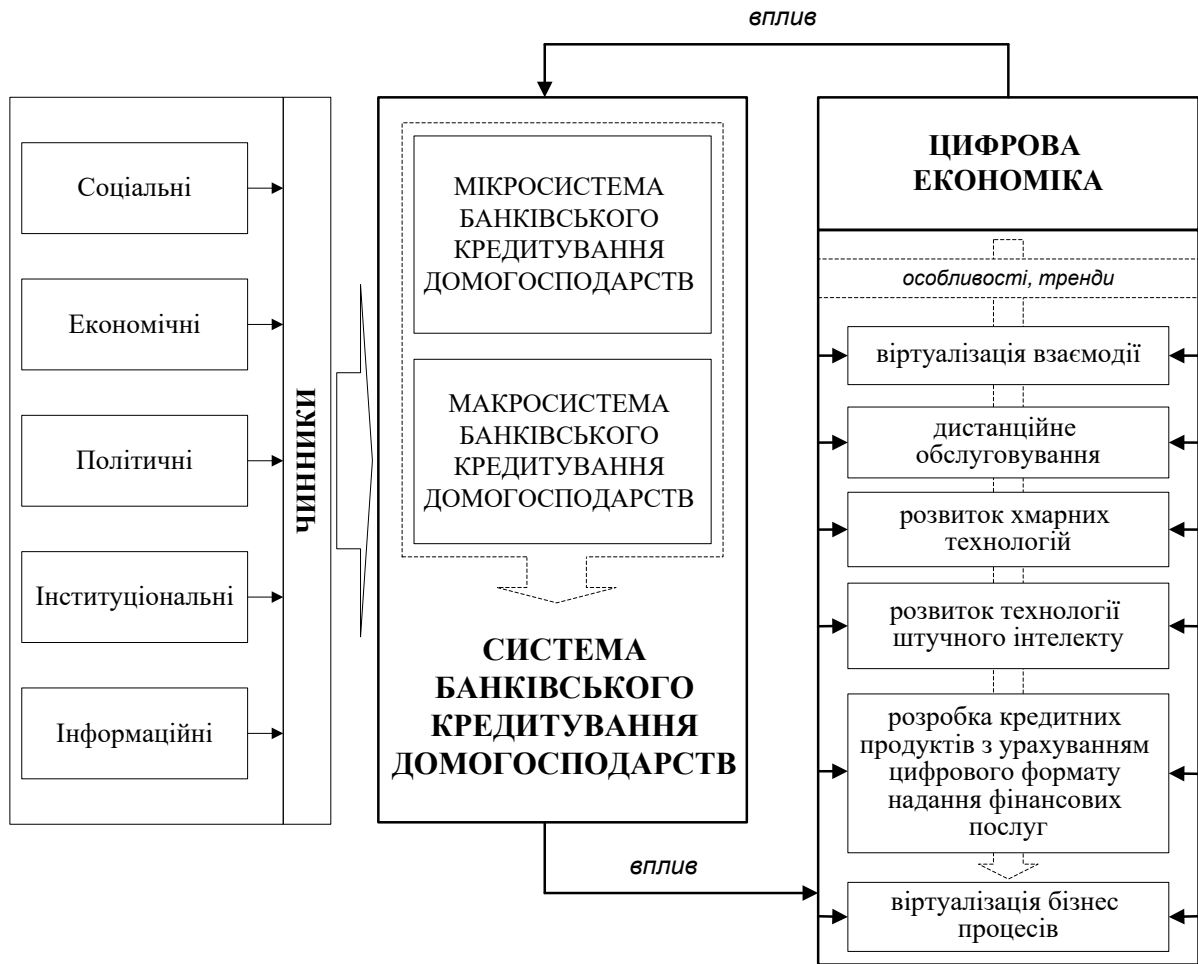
вплив

Соціальні

Економічні

Політичні

Інституціональні

Інформаційні

ЧИННИКИ

МІКРОСИСТЕМА БАНКІВСЬКОГО КРЕДИТУВАННЯ ДОМОГОСПОДАРСТВ

МАКРОСИСТЕМА БАНКІВСЬКОГО КРЕДИТУВАННЯ ДОМОГОСПОДАРСТВ

СИСТЕМА БАНКІВСЬКОГО КРЕДИТУВАННЯ ДОМОГОСПОДАРСТВ

ЦИФРОВА ЕКОНОМІКА

особливості, тренди

віртуалізація взаємодії

дистанційне обслуговування

розвиток хмарних технологій

розвиток технології штучного інтелекту

розробка кредитних продуктів з урахуванням цифрового формату надання фінансових послуг

віртуалізація бізнес процесів

вплив